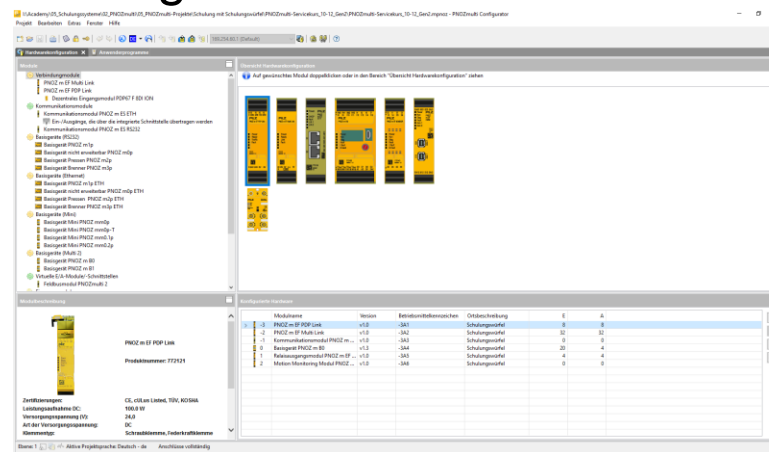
F:\Academy\05_Schulungssysteme\02_PNOZmulti\05_PNOZmulti-Projekte\Schulung mit Schulungswürfel\PNOZmulti-Servicekurs_10-12_Gen2\PNOZmulti-Servicekurs_10-12_Gen2.mpnoz - PNOZmulti Configurator

Projekt Bearbeiten Extras Fenster Hilfe

169.254.60.1 (Default)

Hardwarekonfiguration | Anwenderprogramm

Module

Verbindungsmodule
PNOZ m EF Multi Link
PNOZ m EF PDP Link
Dezentrales Eingangsmodul PDP67 F 8DI ION
Kommunikationsmodule
Kommunikationsmodul PNOZ m ES ETH
Ein-/Ausgänge, die über die integrierte Schnittstelle übertragen werden
Kommunikationsmodul PNOZ m ES RS232
Basisgeräte (RS232)
Basisgerät PNOZ m1p
Basisgerät nicht erweiterbar PNOZ m0p
Basisgerät Pressen PNOZ m2p
Basisgerät Brenner PNOZ m3p
Basisgeräte (Ethernet)
Basisgerät PNOZ m1p ETH
Basisgerät nicht erweiterbar PNOZ m0p ETH
Basisgerät Pressen PNOZ m2p ETH
Basisgerät Brenner PNOZ m3p ETH
Basisgeräte (Mini)
Basisgerät Mini PNOZ mm0p
Basisgerät Mini PNOZ mm0p-T
Basisgerät Mini PNOZ mm0.1p
Basisgerät Mini PNOZ mm0.2p
Basisgeräte (Multi 2)
Basisgerät PNOZ m B0
Basisgerät PNOZ m B1
Virtuelle E/A-Module/-Schnittstellen
Feldbusmodul PNOZmulti 2

Übersicht Hardwarekonfiguration

Auf gewünschtes Modul doppelklicken oder in den Bereich "Übersicht Hardwarekonfiguration" ziehen

Modulbeschreibung

PNOZ m EF PDP Link

Produktnummer: 772121

Zertifizierungen: CE, cULus Listed, TÜV, KOSHA
Leistungsaufnahme DC: 100.0 W
Versorgungsspannung (V): 24,0
Art der Versorgungsspannung: DC
Klemmentyp: Schraubklemme, Federkraftklemme

Konfigurierte Hardware

| | Modulname | Version | Betriebsmittelkennzeichen | Ortsbeschreibung | E | A |
|---|---|---|---|---|---|---|
| -3 | PNOZ m EF PDP Link | v1.0 | -3A1 | Schulungswürfel | 8 | 8 |
| -2 | PNOZ m EF Multi Link | v1.0 | -3A2 | Schulungswürfel | 32 | 32 |
| -1 | Kommunikationsmodul PNOZ m ... | v1.0 | -3A3 | Schulungswürfel | 0 | 0 |
| 0 | Basisgerät PNOZ m B1 | v1.2 | -3A4 | Schulungswürfel | 20 | 4 |
| 1 | Relaisausgangsmodul PNOZ m EF ... | v1.0 | -3A5 | Schulungswürfel | 4 | 4 |
| 2 | Motion Monitoring Modul PNOZ ... | v1.0 | -3A6 | Schulungswürfel | 0 | 0 |

Ebene 1 | Aktive Projektsprache: Deutsch - de | Anschlüsse vollständig